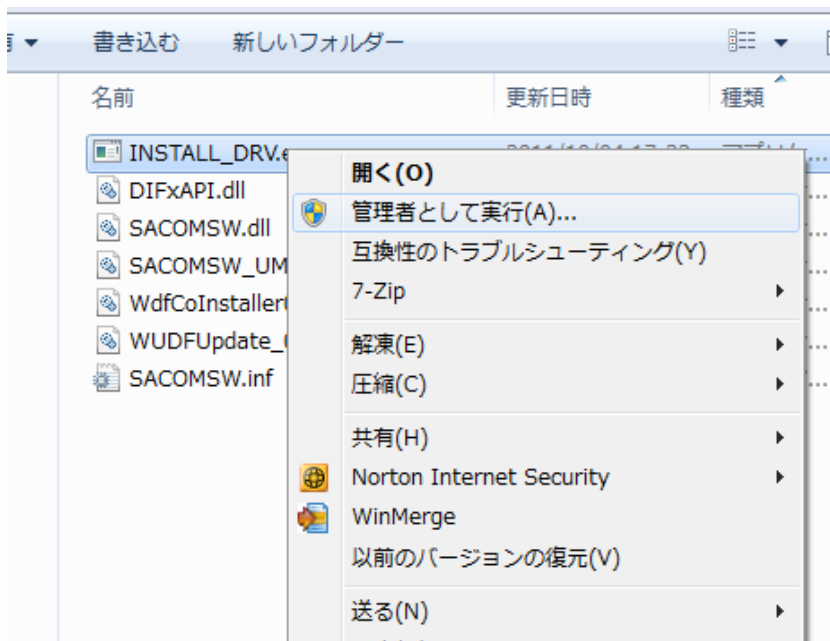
有 ▾ 書き込む 新しいフォルダー

名前 更新日時 種類

INSTALL_DRV.e
DIFxAPI.dll
SACOMSW.dll
SACOMSW_UM
WdfCoInstaller
WUDFUpdate_
SACOMSW.inf

開く(O)
管理者として実行(A)...
互換性のトラブルシューティング(Y)
7-Zip
解凍(E)
圧縮(C)
共有(H)
Norton Internet Security
WinMerge
以前のバージョンの復元(V)
送る(N)